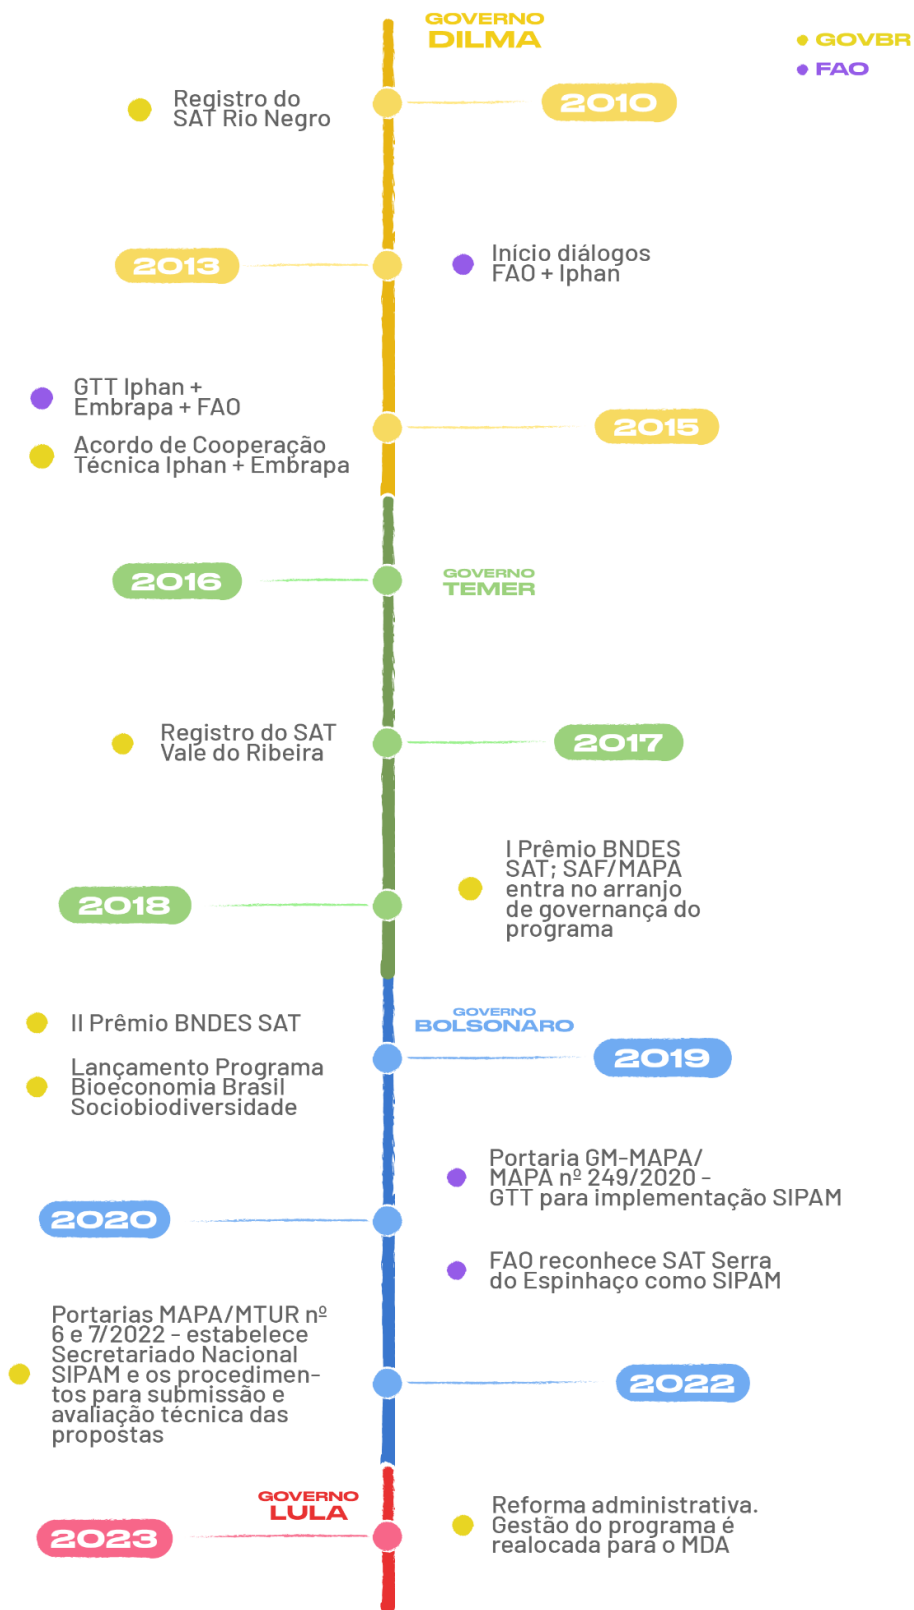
GOVERNO
DILMA

GOVBR
FAO

Registro do SAT Rio Negro

2010

2013

Início diálogos FAO + Iphan

GTT Iphan + Embrapa + FAO

Acordo de Cooperação Técnica Iphan + Embrapa

2015

2016

GOVERNO
TEMER

Registro do SAT Vale do Ribeira

2017

2018

I Prêmio BNDES SAT; SAF/MAPA entra no arranjo de governança do programa

II Prêmio BNDES SAT

GOVERNO
BOLSONARO

Lançamento Programa Bioeconomia Brasil Sociobiodiversidade

2019

Portaria GM-MAPA/ MAPA nº 249/2020 - GTT para implementação SIPAM

2020

FAO reconhece SAT Serra do Espinhaço como SIPAM

Portarias MAPA/MTUR nº 6 e 7/2022 - estabelece Secretariado Nacional SIPAM e os procedimentos para submissão e avaliação técnica das propostas

2022

GOVERNO
LULA

2023

Reforma administrativa. Gestão do programa é realocada para o MDA